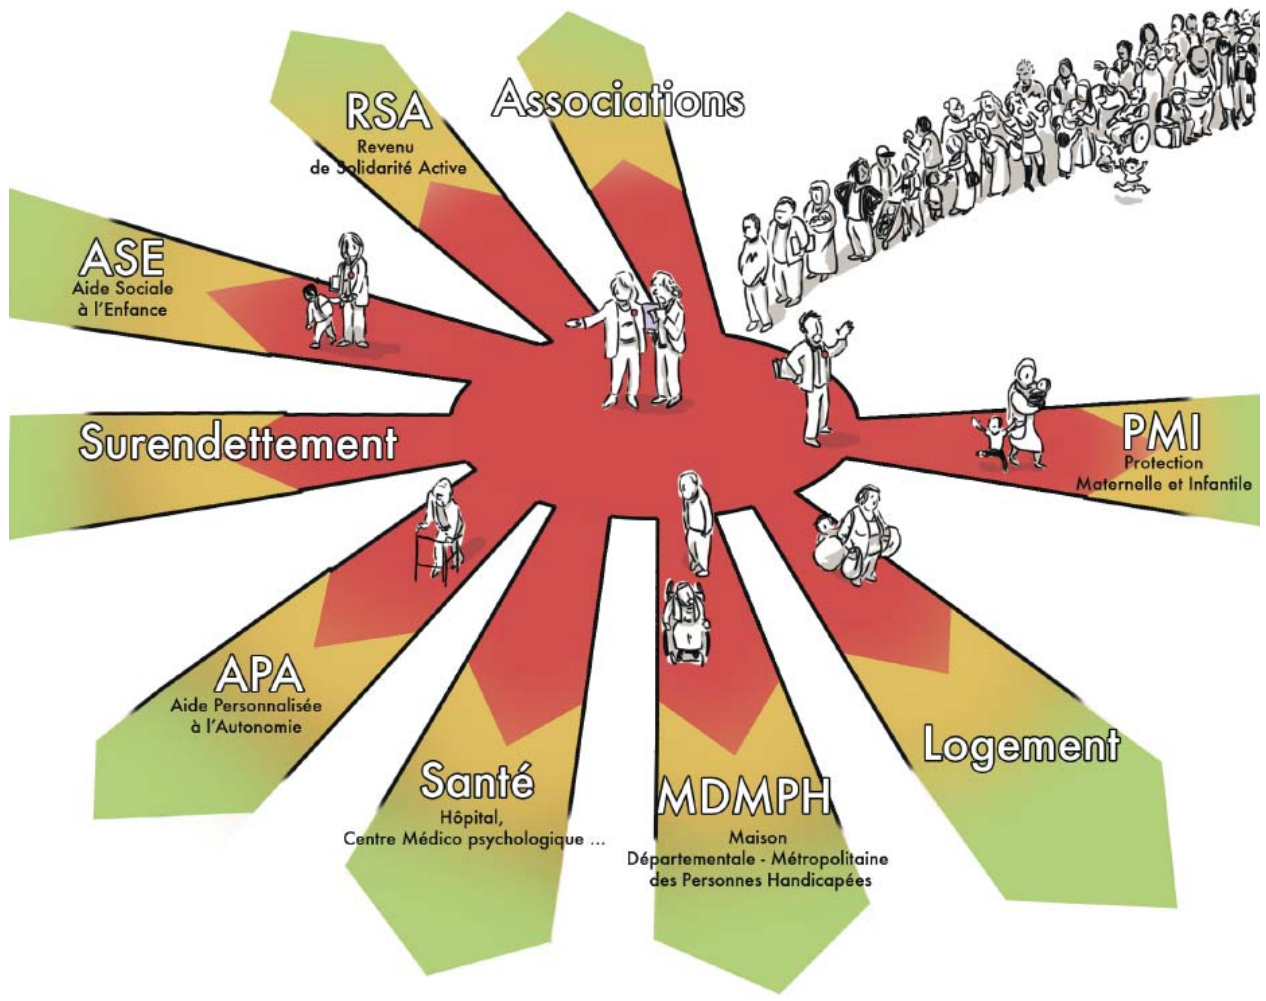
RSA
Revenu de Solidarité Active

Associations

ASE
Aide Sociale à l'Enfance

Surendettement

PMI
Protection Maternelle et Infantile

APA
Aide Personnalisée à l'Autonomie

Santé
Hôpital, Centre Médico psychologique ...

MDMPH
Maison Départementale - Métropolitaine des Personnes Handicapées

Logement